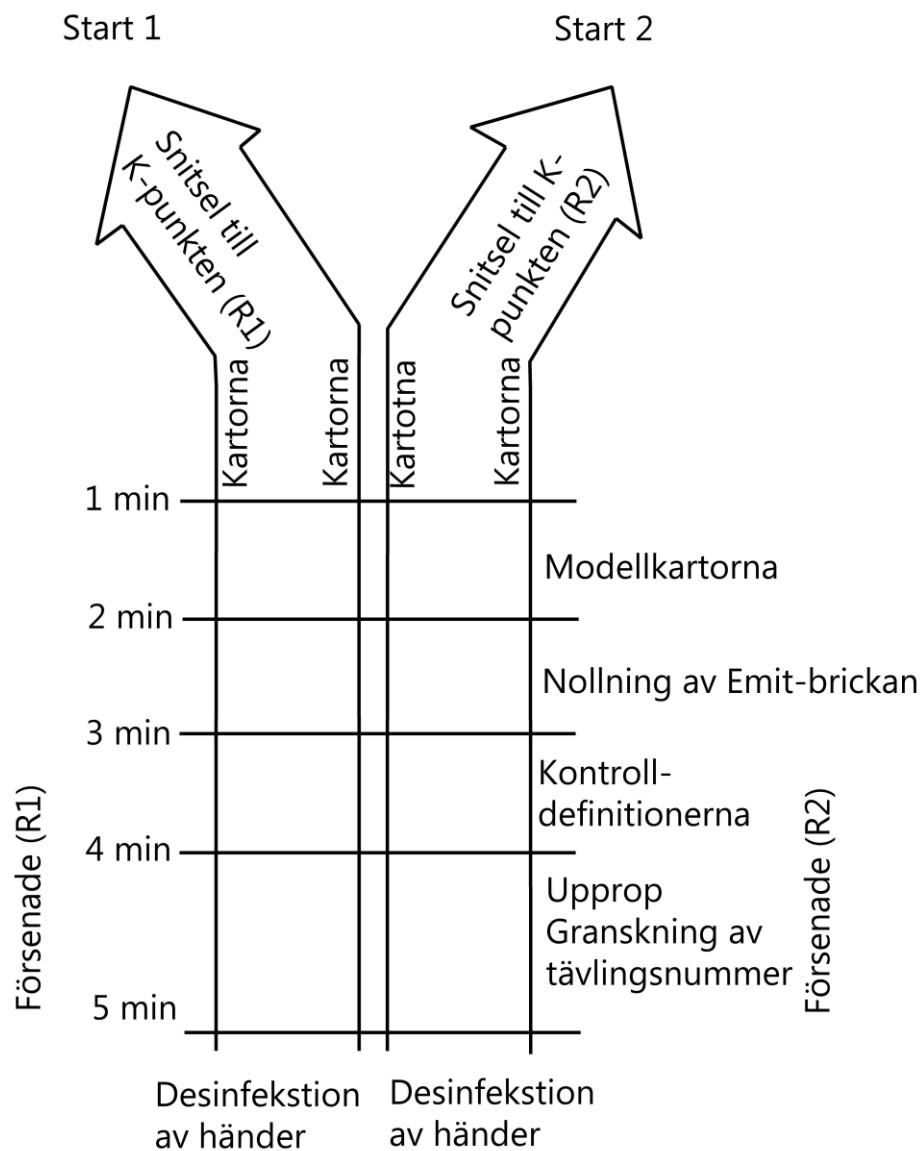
Start 1

Start 2

Snitsel till K-punkten (R1)

Snitsel till K-punkten (R2)

Kartorna

Kartorna

Kartotna

Kartorna

1 min

Modellkartorna

2 min

Nollning av Emit-brickan

3 min

Kontroll-definitionerna

4 min

Upprop
Granskning av tävlingsnummer

5 min

Försenade (R1)

Försenade (R2)

Desinfekstion av händer

Desinfekstion av händer